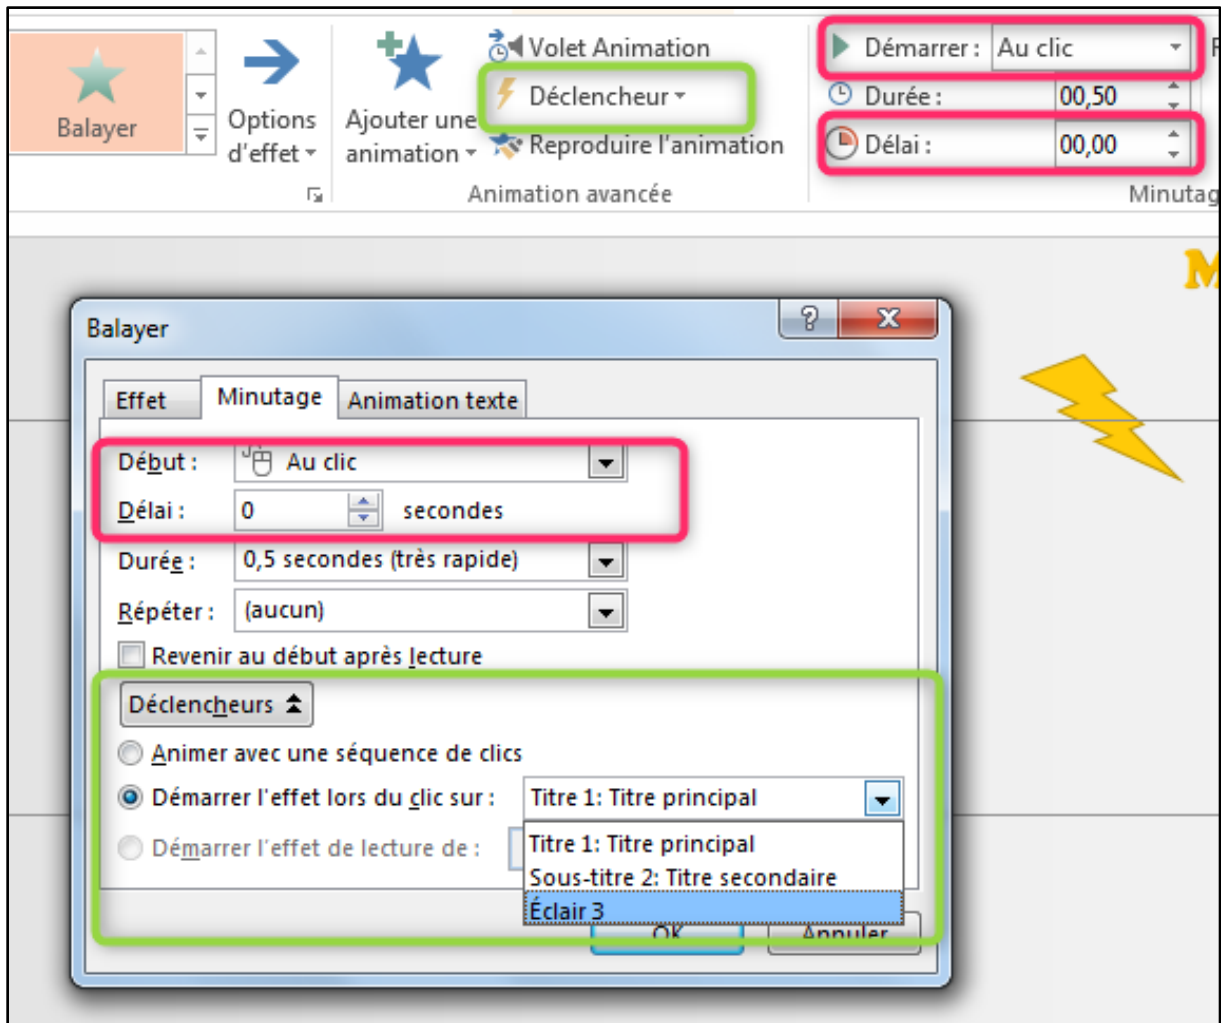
Balayer

Options d'effet

Ajouter une animation

Volet Animation

Déclencheur

Reproduire l'animation

Animation avancée

Démarrer : Au clic

Durée : 00,50

Délai : 00,00

Minutag

M

Balayer

?

X

Effet

Minutage

Animation texte

Début : Au clic

Délai : 0 secondes

Durée : 0,5 secondes (très rapide)

Répéter : (aucun)

Revenir au début après lecture

Déclencheurs

Animer avec une séquence de clics

Démarrer l'effet lors du clic sur : Titre 1: Titre principal

Démarrer l'effet de lecture de :

Titre 1: Titre principal

Sous-titre 2: Titre secondaire

Éclair 3

OK

Annuler